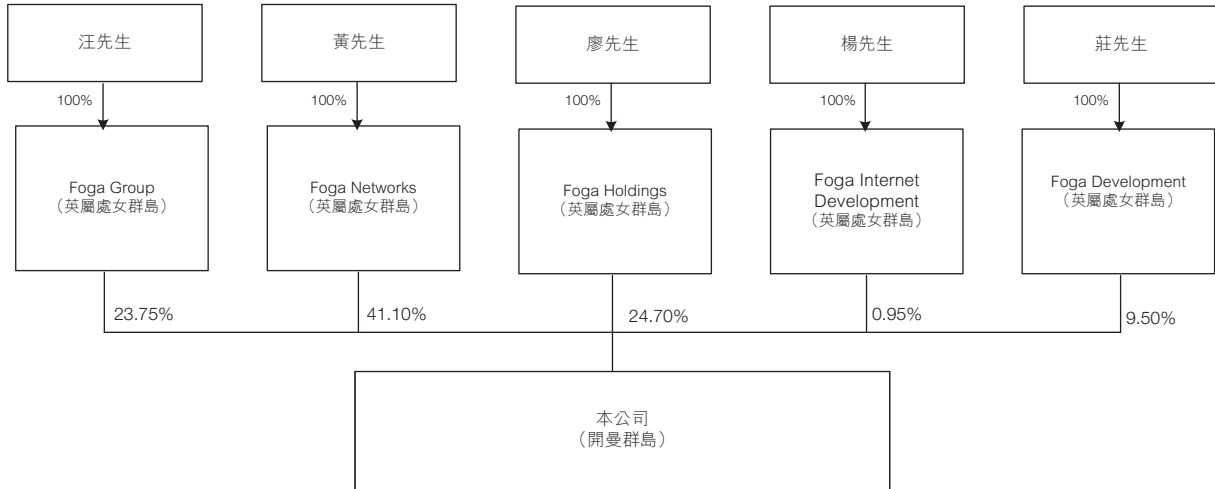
汪先生

100%

Foga Group
（英屬處女群島）

黃先生

100%

Foga Networks
（英屬處女群島）

廖先生

100%

Foga Holdings
（英屬處女群島）

楊先生

100%

Foga Internet Development
（英屬處女群島）

莊先生

100%

Foga Development
（英屬處女群島）

23.75%

41.10%

24.70%

0.95%

9.50%

本公司
（開曼群島）